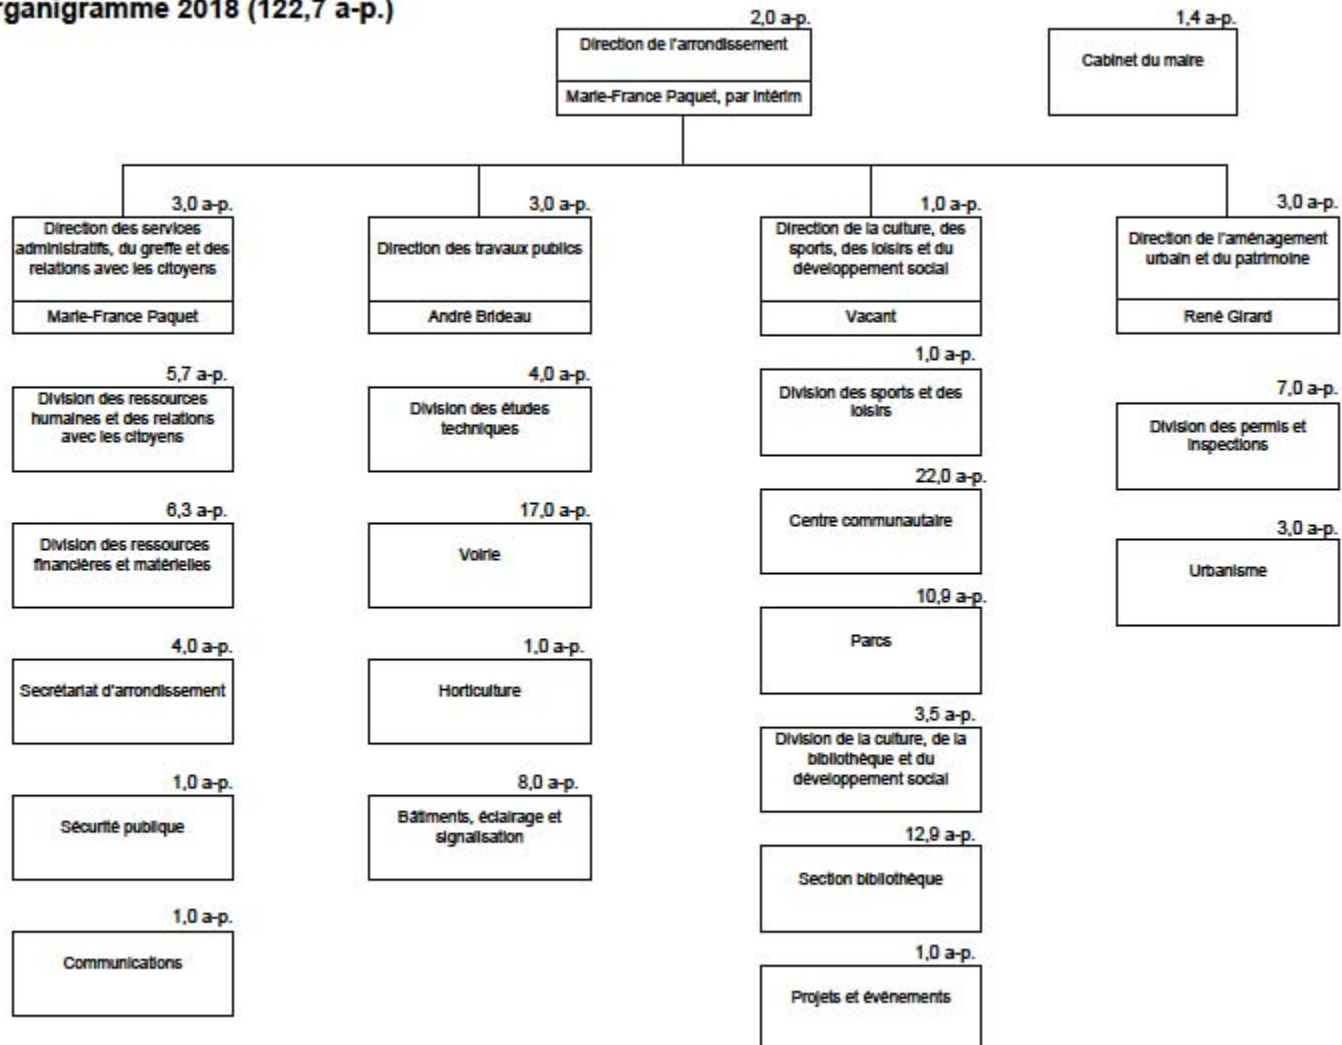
rganigramme 2018 (122,7 a-p.)

2,0 a-p.
Direction de l'arrondissement
Marie-France Paquet, par intérim

1,4 a-p.
Cabinet du maire

3,0 a-p.
Direction des services administratifs, du greffe et des relations avec les citoyens
Marie-France Paquet

5,7 a-p.
Division des ressources humaines et des relations avec les citoyens

6,3 a-p.
Division des ressources financières et matérielles

4,0 a-p.
Secrétariat d'arrondissement

1,0 a-p.
Sécurité publique

1,0 a-p.
Communications

3,0 a-p.
Direction des travaux publics
André Brideau

4,0 a-p.
Division des études techniques

17,0 a-p.
Voirie

1,0 a-p.
Horticulture

8,0 a-p.
Bâtiments, éclairage et signalisation

1,0 a-p.
Direction de la culture, des sports, des loisirs et du développement social
Vacant

1,0 a-p.
Division des sports et des loisirs

22,0 a-p.
Centre communautaire

10,9 a-p.
Parcs

3,5 a-p.
Division de la culture, de la bibliothèque et du développement social

12,9 a-p.
Section bibliothèque

1,0 a-p.
Projets et événements

3,0 a-p.
Direction de l'aménagement urbain et du patrimoine
René Girard

7,0 a-p.
Division des permis et inspections

3,0 a-p.
Urbanisme